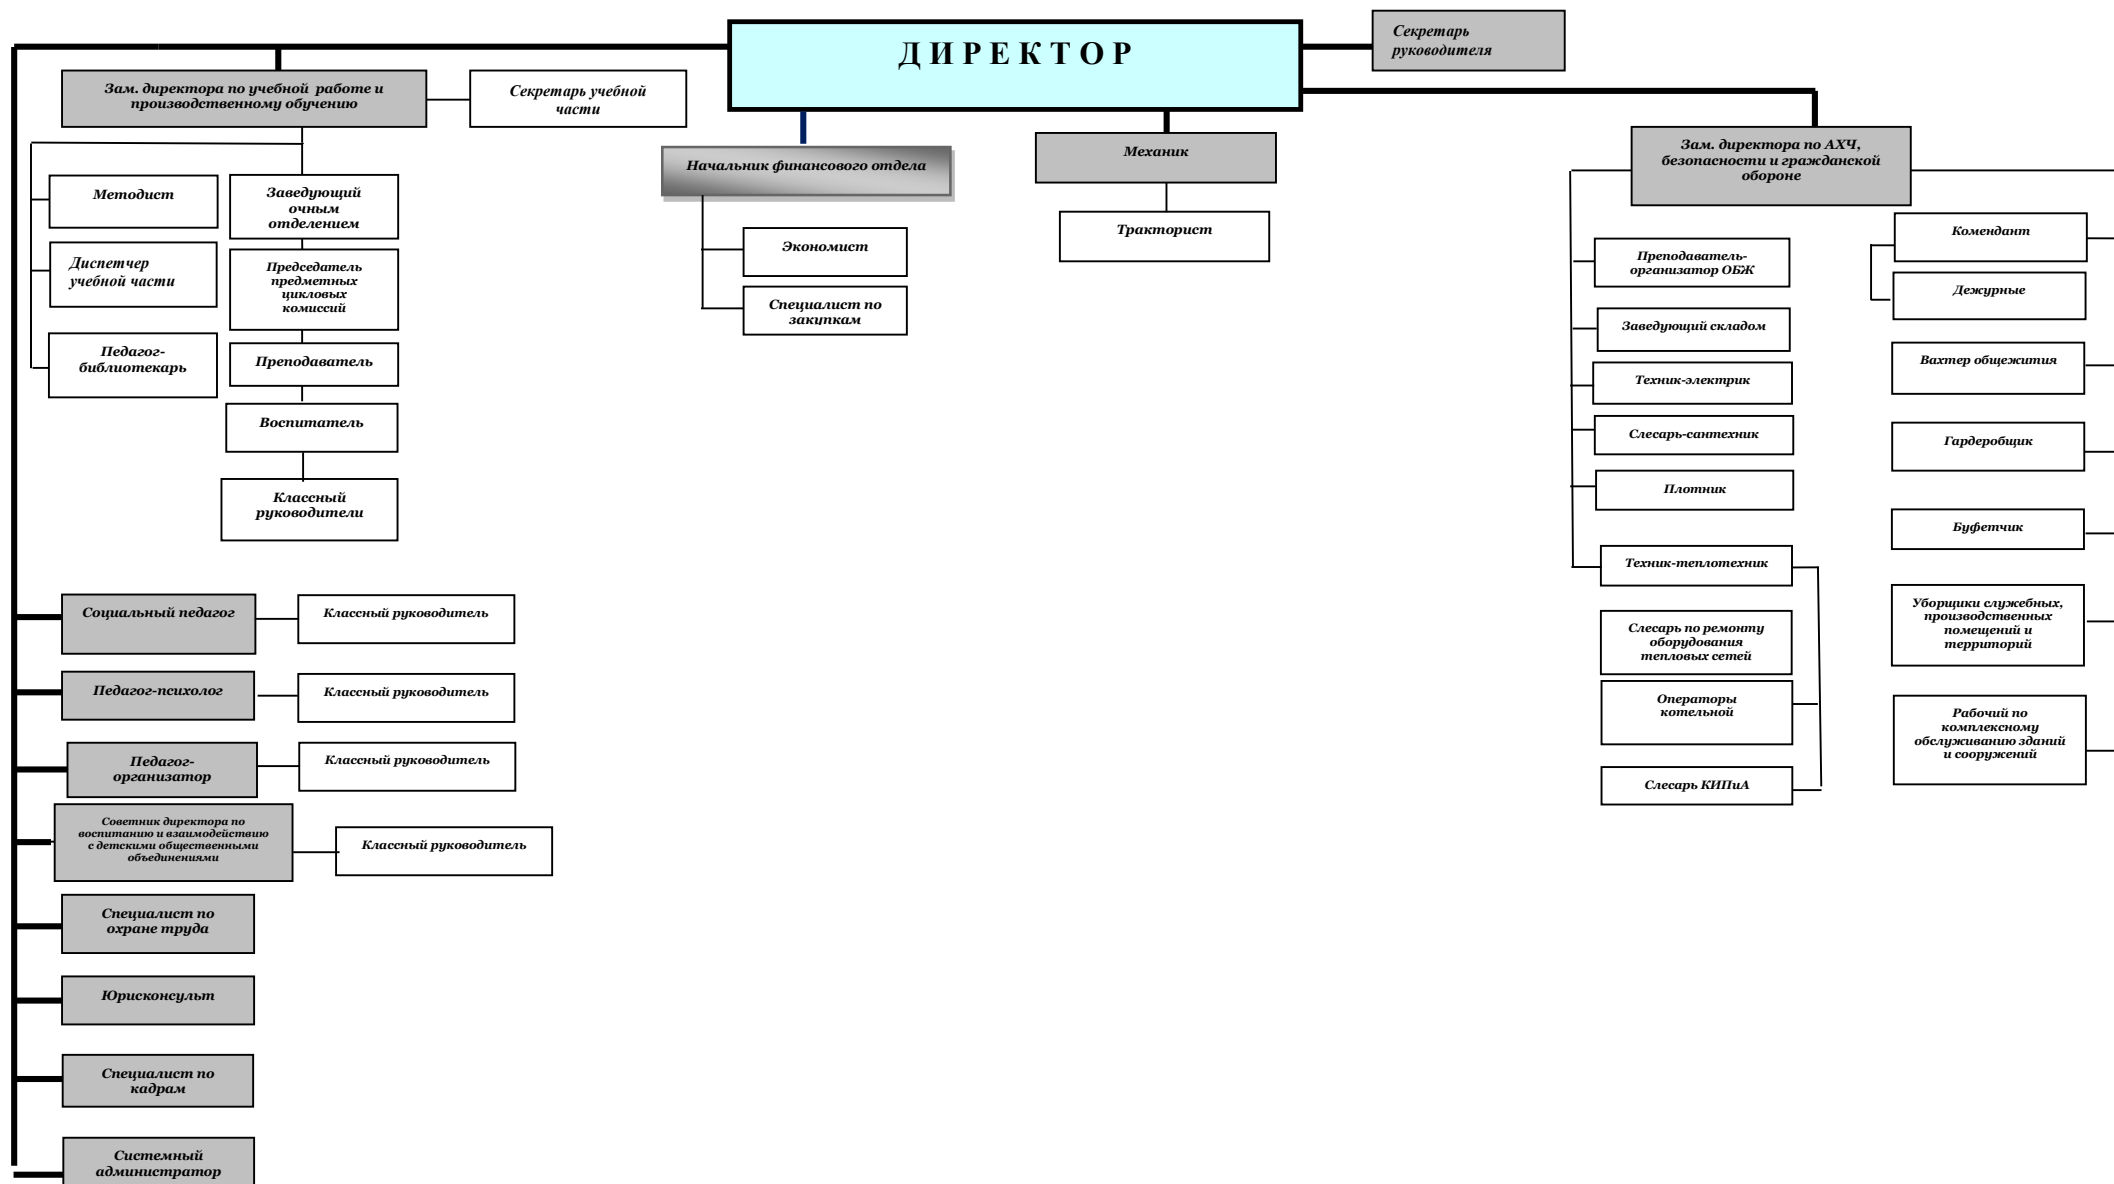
Д И Р Е К Т О Р

Секретарь руководителя

Зам. директора по учебной работе и производственному обучению

Секретарь учебной части

Методист

Диспетчер учебной части

Педагог-библиотекарь

Заведующий очным отделением

Председатель предметных цикловых комиссий

Преподаватель

Воспитатель

Классный руководители

Начальник финансового отдела

Экономист

Специалист по закупкам

Механик

Тракторист

Зам. директора по АХЧ, безопасности и гражданской обороне

Преподаватель-организатор ОБЖ

Заведующий складом

Техник-электрик

Слесарь-сантехник

Плотник

Техник-теплотехник

Слесарь по ремонту оборудования тепловых сетей

Операторы котельной

Слесарь КИПиА

Комендант

Дежурные

Вахтер общежития

Гардеробщик

Буфетчик

Уборщики служебных, производственных помещений и территорий

Рабочий по комплексному обслуживанию зданий и сооружений

Социальный педагог

Классный руководитель

Педагог-психолог

Классный руководитель

Педагог-организатор

Классный руководитель

Советник директора по воспитанию и взаимодействию с детскими общественными объединениями

Классный руководитель

Специалист по охране труда

Юрисконсульт

Специалист по кадрам

Системный администратор